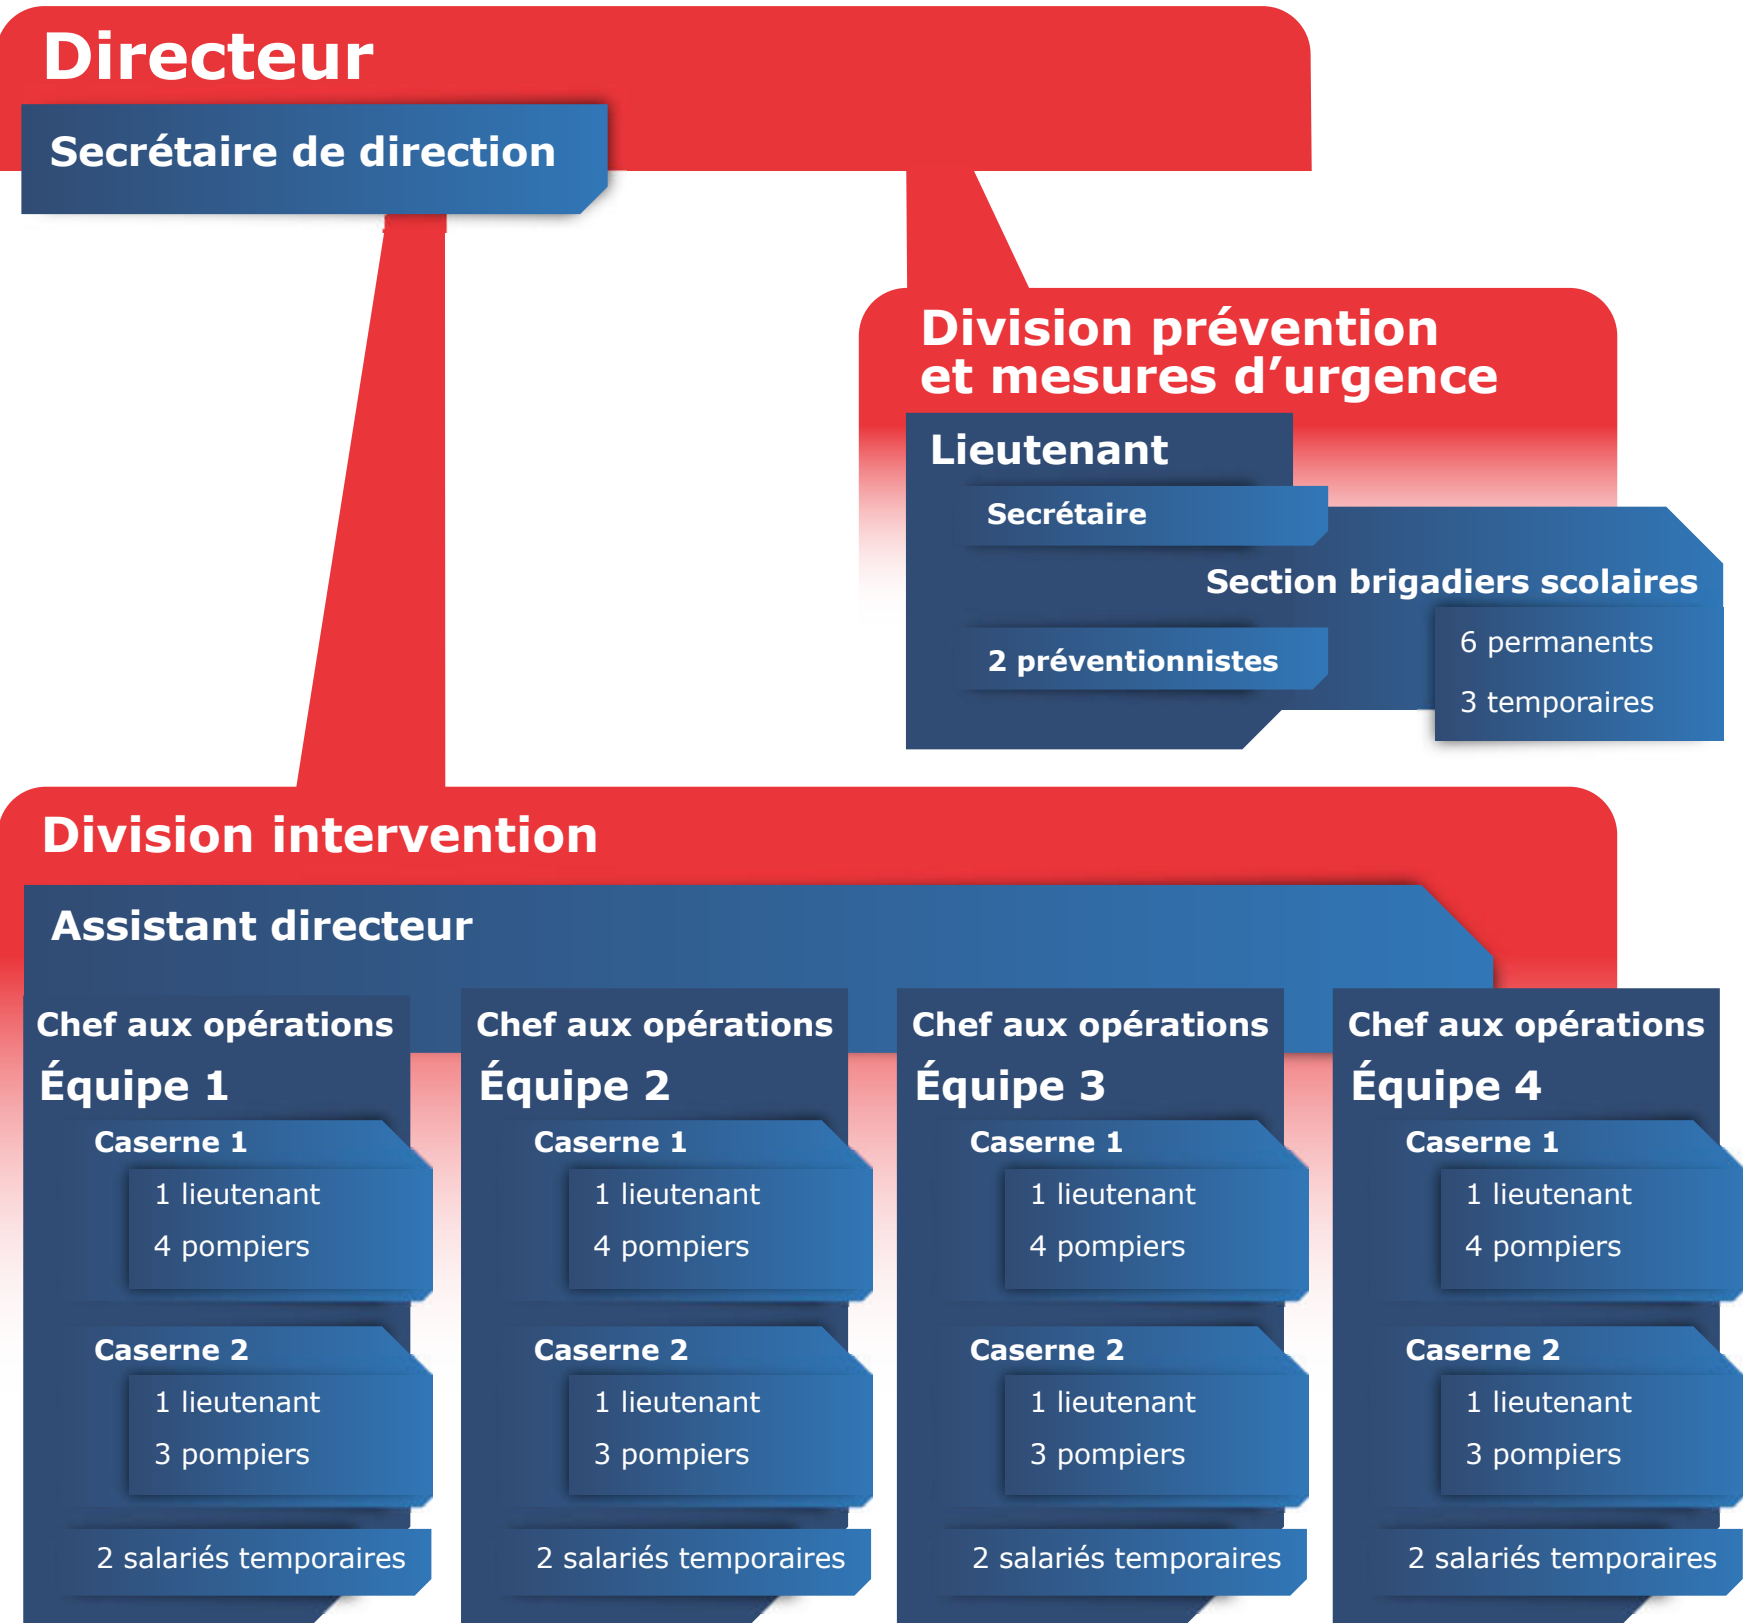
Directeur

Secrétaire de direction

Division prévention et mesures d’urgence

Lieutenant

Secrétaire

Section brigadiers scolaires

2 préventionnistes

6 permanents

3 temporaires

Division intervention

Assistant directeur

Chef aux opérations
Équipe 1
Caserne 1
1 lieutenant
4 pompiers
Caserne 2
1 lieutenant
3 pompiers
2 salariés temporaires

Chef aux opérations
Équipe 2
Caserne 1
1 lieutenant
4 pompiers
Caserne 2
1 lieutenant
3 pompiers
2 salariés temporaires

Chef aux opérations
Équipe 3
Caserne 1
1 lieutenant
4 pompiers
Caserne 2
1 lieutenant
3 pompiers
2 salariés temporaires

Chef aux opérations
Équipe 4
Caserne 1
1 lieutenant
4 pompiers
Caserne 2
1 lieutenant
3 pompiers
2 salariés temporaires